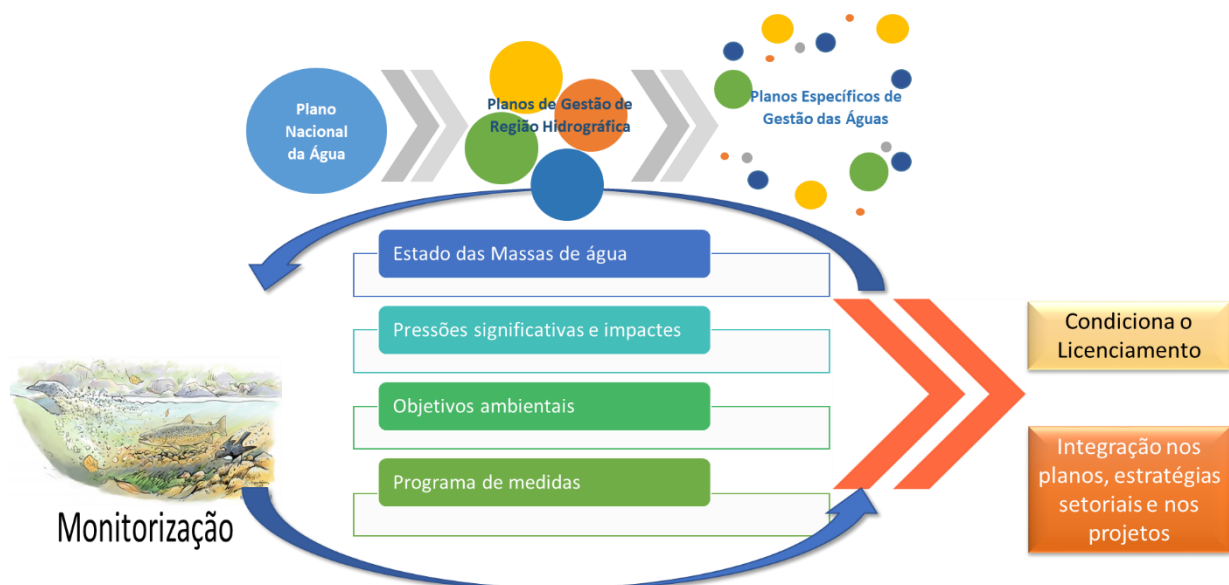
Plano Nacional da Água

Planos de Gestão de Região Hidrográfica

Planos Específicos de Gestão das Águas

Estado das Massas de água

Pressões significativas e impactes

Objetivos ambientais

Programa de medidas

Condiciona o Licenciamento

Integração nos planos, estratégias setoriais e nos projetos

Monitorização